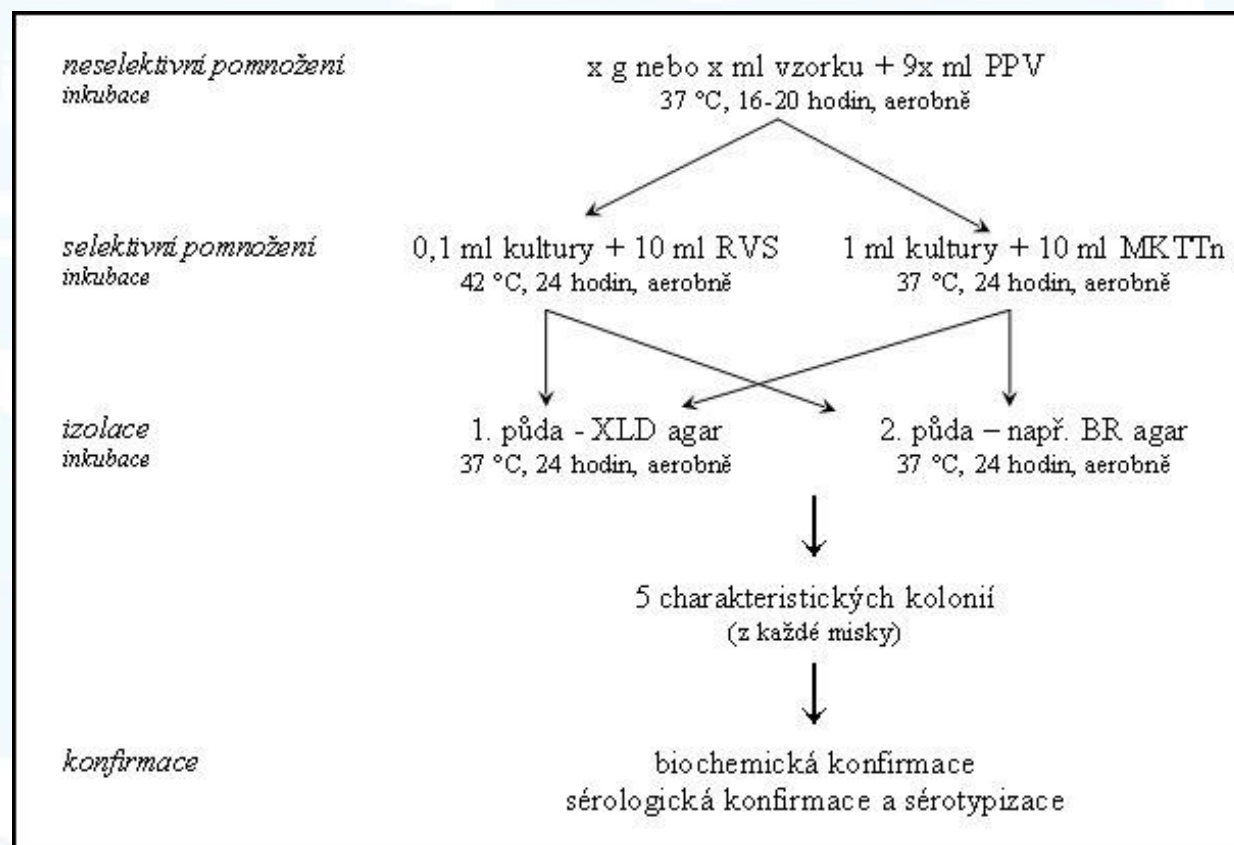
neselektivní pomnožení
inkubace

x g nebo x ml vzorku + 9x ml PPV
37 °C, 16-20 hodin, aerobně

selektivní pomnožení
inkubace

0,1 ml kultury + 10 ml RVS
42 °C, 24 hodin, aerobně

1 ml kultury + 10 ml MKTTn
37 °C, 24 hodin, aerobně

izolace
inkubace

1. půda - XLD agar
37 °C, 24 hodin, aerobně

2. půda – např. BR agar
37 °C, 24 hodin, aerobně

5 charakteristických kolonií
(z každé misky)

konfirmace

biochemická konfirmace
sérologická konfirmace a sérotypizace